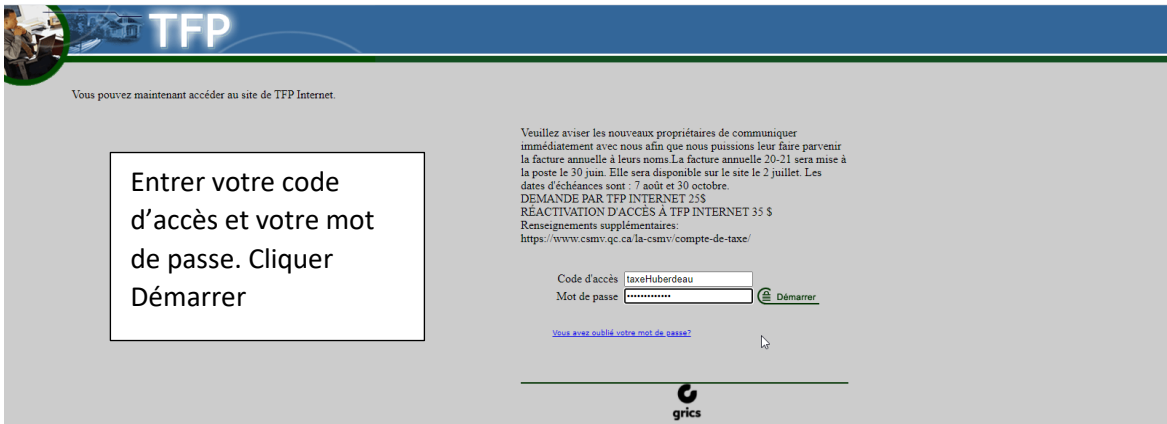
TFP

Vous pouvez maintenant accéder au site de TFP Internet.

Entrer votre code d'accès et votre mot de passe. Cliquer Démarrer

Veuillez aviser les nouveaux propriétaires de communiquer immédiatement avec nous afin que nous puissions leur faire parvenir la facture annuelle à leurs noms.La facture annuelle 20-21 sera mise à la poste le 30 juin. Elle sera disponible sur le site le 2 juillet. Les dates d'échéances sont : 7 août et 30 octobre.
DEMANDE PAR TFP INTERNET 25$
RÉACTIVATION D'ACCÈS À TFP INTERNET 35 $
Renseignements supplémentaires:
https://www.csmv.qc.ca/la-csmv/compte-de-taxe/

Code d'accès taxeHuberdeau
Mot de passe •••••••••••••• Démarrer

Vous avez oublié votre mot de passe?

grics